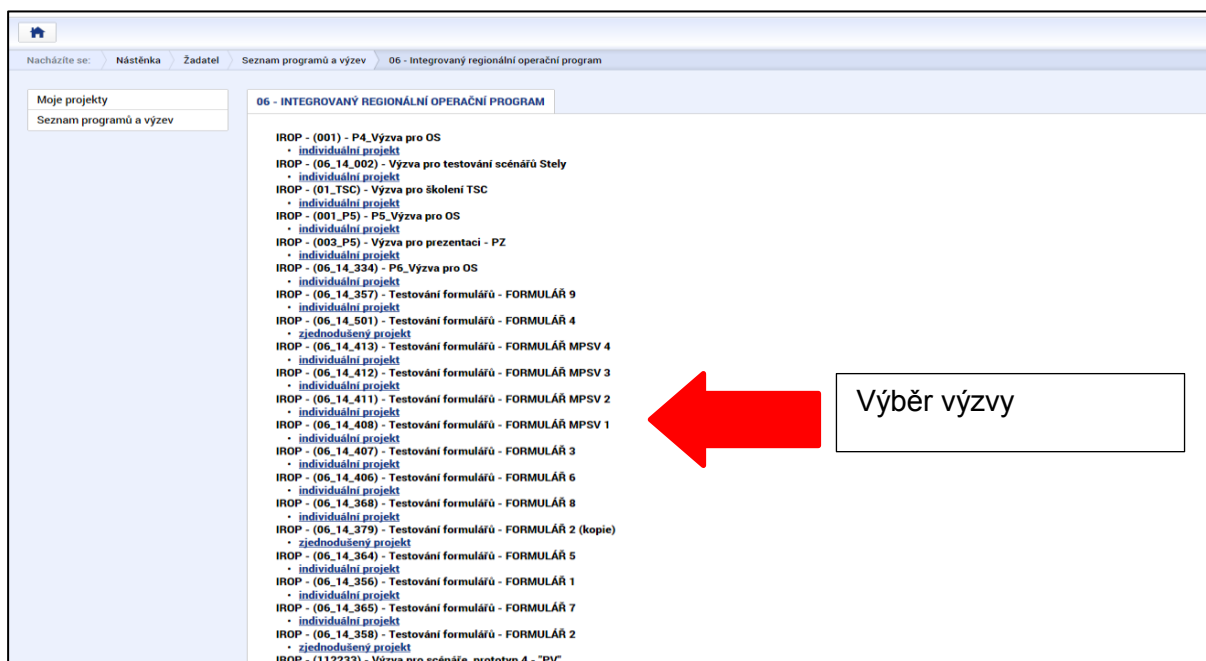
Nacházíte se: Nástěnka Žadatel Seznam programů a výzev 06 - Integrovaný regionální operační program

Moje projekty
Seznam programů a výzev

06 - INTEGROVANÝ REGIONÁLNÍ OPERAČNÍ PROGRAM

IROP - (001) - P4_Výzva pro OS
• individuální projekt
IROP - (06_14_002) - Výzva pro testování scénářů Stely
• individuální projekt
IROP - (01_TSC) - Výzva pro školení TSC
• individuální projekt
IROP - (001_P5) - P5_Výzva pro OS
• individuální projekt
IROP - (003_P5) - Výzva pro prezentaci - PZ
• individuální projekt
IROP - (06_14_334) - P6_Výzva pro OS
• individuální projekt
IROP - (06_14_357) - Testování formulářů - FORMULÁŘ 9
• individuální projekt
IROP - (06_14_501) - Testování formulářů - FORMULÁŘ 4
• zjednodušený projekt
IROP - (06_14_413) - Testování formulářů - FORMULÁŘ MPSV 4
• individuální projekt
IROP - (06_14_412) - Testování formulářů - FORMULÁŘ MPSV 3
• individuální projekt
IROP - (06_14_411) - Testování formulářů - FORMULÁŘ MPSV 2
• individuální projekt
IROP - (06_14_408) - Testování formulářů - FORMULÁŘ MPSV 1
• individuální projekt
IROP - (06_14_407) - Testování formulářů - FORMULÁŘ 3
• individuální projekt
IROP - (06_14_406) - Testování formulářů - FORMULÁŘ 6
• individuální projekt
IROP - (06_14_368) - Testování formulářů - FORMULÁŘ 8
• individuální projekt
IROP - (06_14_379) - Testování formulářů - FORMULÁŘ 2 (kopie)
• zjednodušený projekt
IROP - (06_14_364) - Testování formulářů - FORMULÁŘ 5
• individuální projekt
IROP - (06_14_356) - Testování formulářů - FORMULÁŘ 1
• individuální projekt
IROP - (06_14_365) - Testování formulářů - FORMULÁŘ 7
• individuální projekt
IROP - (06_14_358) - Testování formulářů - FORMULÁŘ 2
• zjednodušený projekt
IROP - (112233) - Výzva pro scénáře, prototyp 4 - "PV"

Výběr výzvy